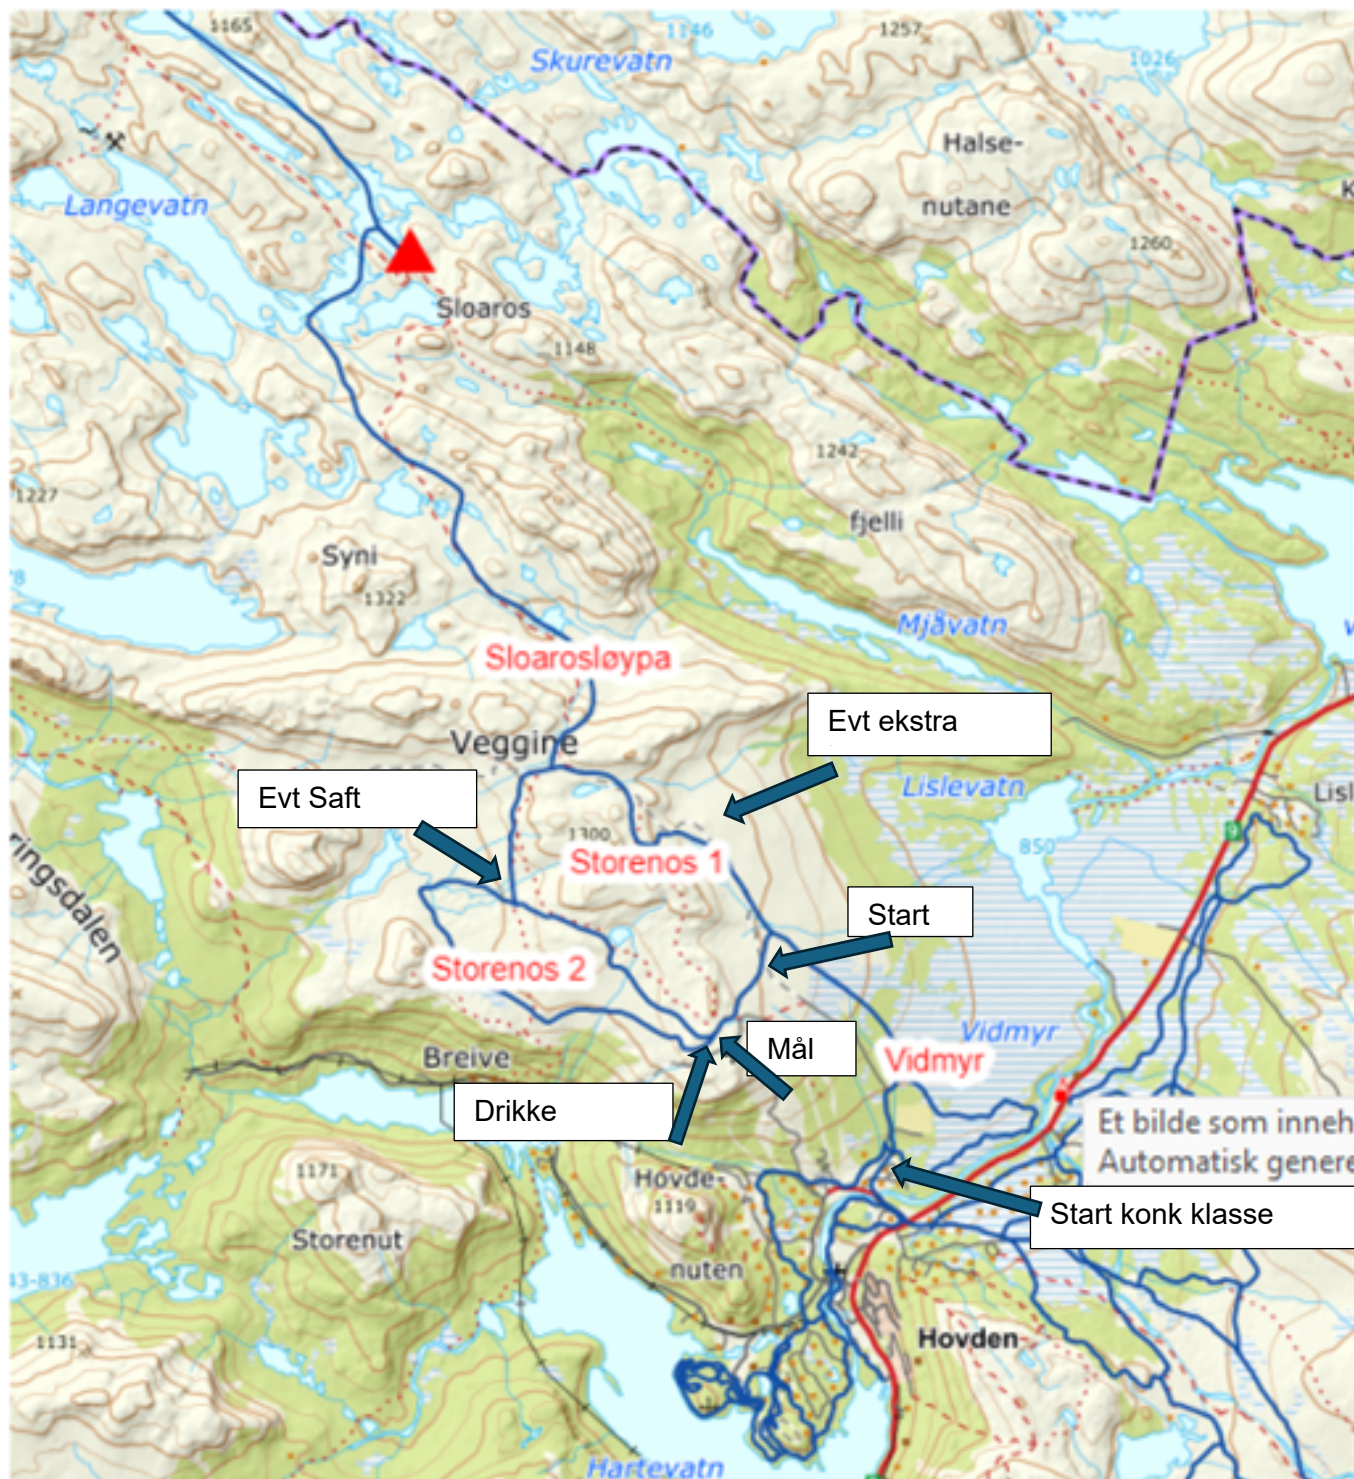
1165
Skurevatn
1146
1257
1026
Halse-
nutane
K
Langevatn
1260
Sloaros
1148
1242
1227
fjelli
Syni
1322
Mjåvatn
Sloarosløypa
Evt ekstra
Veggine
Lislevatn
Evt Saft
Lisl
1300
Storenos 1
ringsdalen
850
Start
Storenos 2
Vidmyr
Mål
Vidmyr
Breive
Drikke
Et bilde som inneh
Automatisk genere
Hovde-
1119
Start konk klasse
1171
Storenut
nuten
43-836
1131
Hovden
Hartevatn